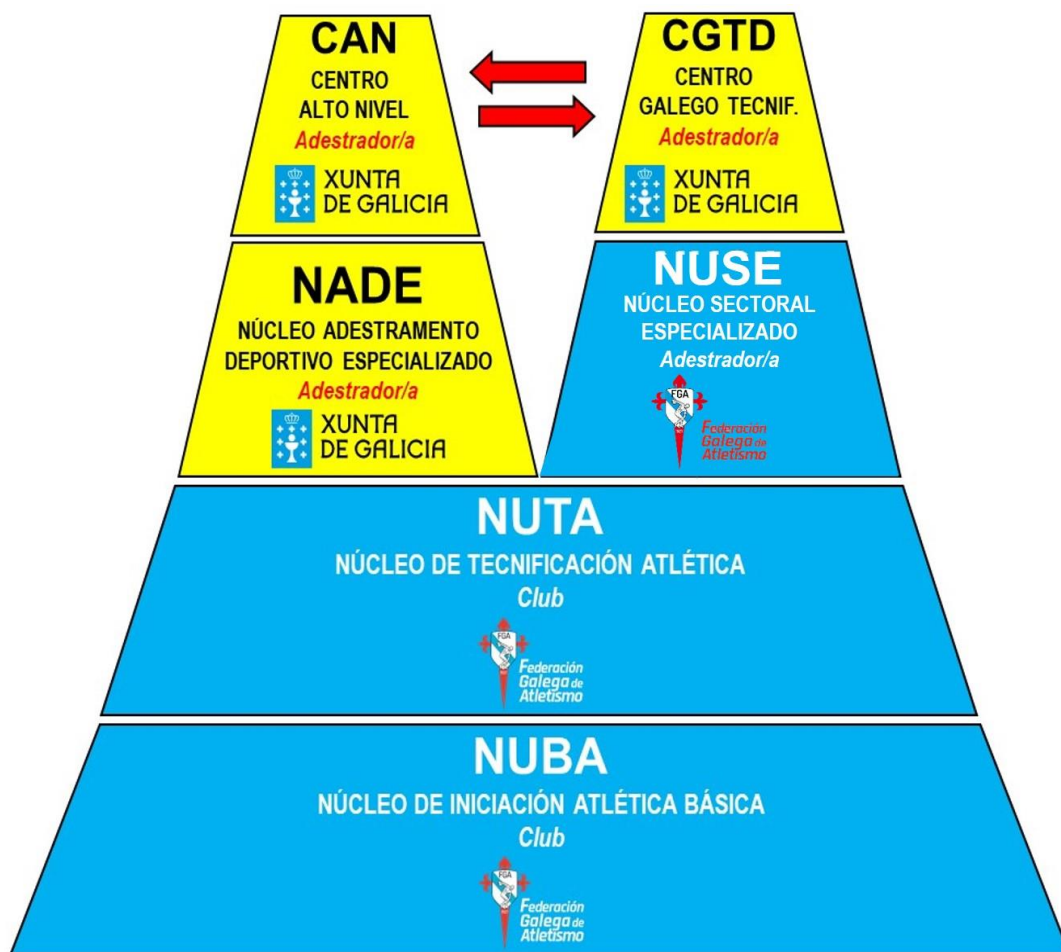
CAN
CENTRO ALTO NIVEL
Adestrador/a
XUNTA DE GALICIA

CGTD
CENTRO GALEGO TECNIF.
Adestrador/a
XUNTA DE GALICIA

NADE
NÚCLEO ADESTRAMENTO DEPORTIVO ESPECIALIZADO
Adestrador/a
XUNTA DE GALICIA

NUSE
NÚCLEO SECTORAL ESPECIALIZADO
Adestrador/a
FGA
Federación Galega de Atletismo

NUTA
NÚCLEO DE TECNIFICACIÓN ATLÉTICA
Club
FGA
Federación Galega de Atletismo

NUBA
NÚCLEO DE INICIACIÓN ATLÉTICA BÁSICA
Club
FGA
Federación Galega de Atletismo